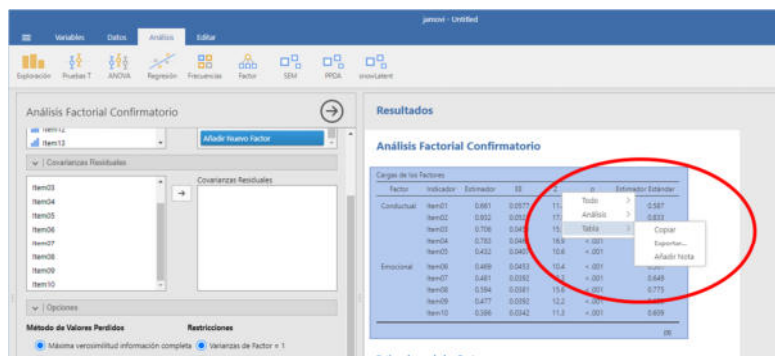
jamovi - Untitled

Variables Datos Análisis Editar

Exploración Pruebas T ANOVA Regresión Frecuencias Factor SEM PPDA snowLatent

Análisis Factorial Confirmatorio

Item12
Item13

Añadir Nuevo Factor

Covarianzas Residuales

Item03
Item04
Item05
Item06
Item07
Item08
Item09
Item10

Covarianzas Residuales

Opciones

Método de Valores Perdidos
Máxima verosimilitud información completa

Restricciones
Varianzas de Factor = 1

Resultados

Análisis Factorial Confirmatorio

Cargas de los Factores

| Factor | Indicador | Estimador | EE | Z | p | Estimador Estándar |
|---|---|---|---|---|---|---|
| Conductual | Item01 | 0.661 | 0.0577 | 11. | | 0.587 |
| | Item02 | 0.932 | 0.053 | 17. | | 0.833 |
| | Item03 | 0.706 | 0.045 | 15. | | |
| | Item04 | 0.783 | 0.046 | 16.9 | <.001 | |
| | Item05 | 0.432 | 0.0407 | 10.6 | <.001 | |
| Emocional | Item06 | 0.469 | 0.0453 | 10.4 | <.001 | |
| | Item07 | 0.481 | 0.0392 | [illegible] | <.001 | 0.648 |
| | Item08 | 0.594 | 0.0381 | 15.6 | <.001 | 0.775 |
| | Item09 | 0.477 | 0.0392 | 12.2 | <.001 | |
| | Item10 | 0.386 | 0.0342 | 11.3 | <.001 | 0.659 |

Todo
Análisis
Tabla

Copiar
Exportar...
Añadir Nota